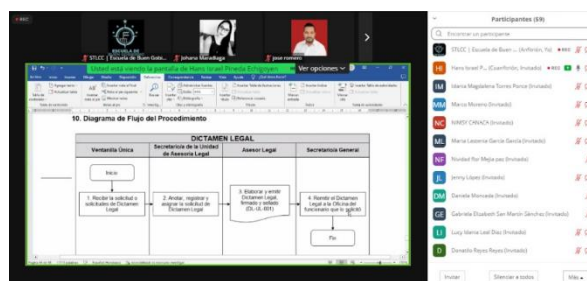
STLCC | Escuela de Buen Gobi...
Johana Moradiaga
jose romero
Usted está viendo la pantalla de Hans Israel Pineda Echigoyen
Ver opciones
10. Diagrama de Flujo del Procedimiento

| DICTAMEN LEGAL | | | |
|---|---|---|---|
| Ventanilla Única | Secretaria de la Unidad de Asesoría Legal | Asesor Legal | Secretaria General |
| Inicio | | | |
| 1. Recibe la solicitud o solicitudes de Dictamen Legal | 2. Anota, registra y asigna la solicitud de Dictamen Legal | 3. Elabora y emite Dictamen Legal, firmado y sellado (DL-UL-001) | 4. Remite el Dictamen Legal a la Oficina del funcionario que lo solicitó |
| | | | Fin |

Participantes (59)
Encontrar un participante
STLCC | Escuela de Buen ... (Anfitrión, Yo)
Hans Israel P... (Coanfitrión, Invitado)
Idania Magdalena Torres Ponce (Invitado)
Marco Moreno (Invitado)
NINDY CANACA (Invitado)
Maria Leoperia Garcia Garcia (Invitado)
Nividad Rui Mejia paz (Invitado)
Jenny López (Invitado)
Daniela Moncada (Invitado)
Gabriela Elizabeth San Martín Sánchez (Invitado)
Lucy Idania Leal Díaz (Invitado)
Donaldo Reyes Reyes (Invitado)
Invitar
Silenciar a todos
Más